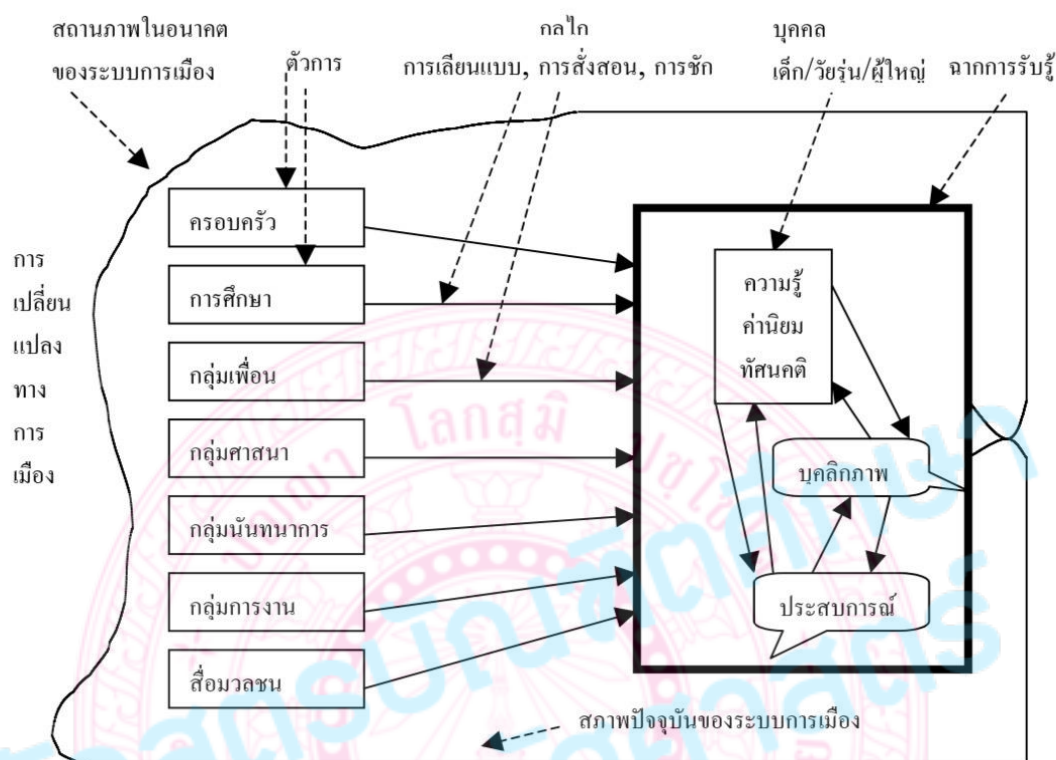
สถานภาพในอนาคต
ของระบบการเมือง

ตัวการ

กลไก
การเลียนแบบ, การสั่งสอน, การชัก

บุคคล
เด็ก/วัยรุ่น/ผู้ใหญ่

ฉากการรับรู้

การ
เปลี่ยน
แปลง
ทาง
การ
เมือง

ครอบครัว

การศึกษา

กลุ่มเพื่อน

กลุ่มศาสนา

กลุ่มนันทนาการ

กลุ่มการงาน

สื่อมวลชน

ความรู้
ค่านิยม
ทัศนคติ

บุคลิกภาพ

ประสบการณ์

สภาพปัจจุบันของระบบการเมือง